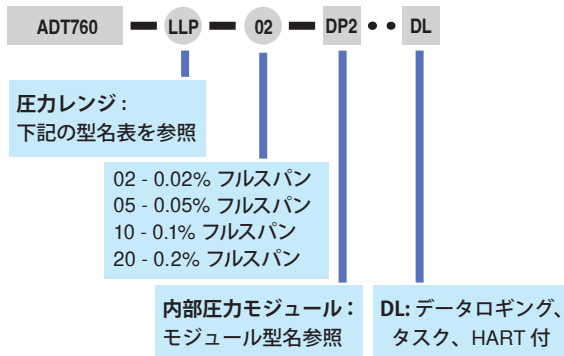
ADT760 LLP 02 DP2 DL

圧力レンジ：
下記の型名表を参照

02 - 0.02% フルスパン
05 - 0.05% フルスパン
10 - 0.1% フルスパン
20 - 0.2% フルスパン

内部圧力モジュール：
モジュール型名参照

DL: データロギング、
タスク、HART 付